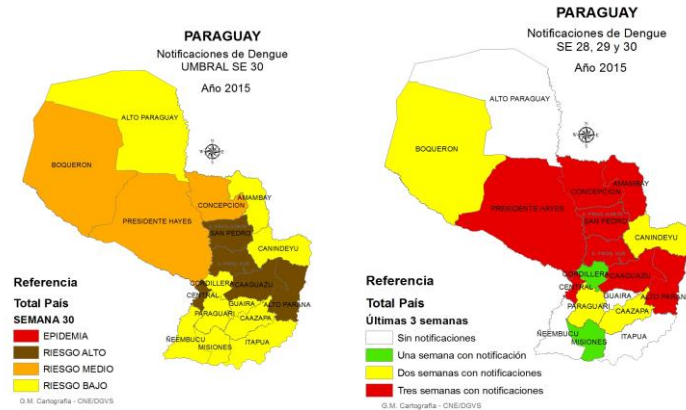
PARAGUAY
Notificaciones de Dengue
UMBRAL SE 30
Año 2015

ALTO PARAGUAY
BOQUERON
PRESIDENTE HAYES
CONCEPCION
AMAMBAY
SAN PEDRO
CANINDEYU
CORDILLERA
CAAGUAZU
CENTRAL
GUAIRA
ALTO PARANA
PARAGUARI
CAAZAPA
ÑEEMBUCU
MISIONES
ITAPUA

Referencia
Total País
SEMANA 30
EPIDEMIA
RIESGO ALTO
RIESGO MEDIO
RIESGO BAJO

PARAGUAY
Notificaciones de Dengue
SE 28, 29 y 30
Año 2015

ALTO PARAGUAY
BOQUERON
PRESIDENTE HAYES
CONCEPCION
AMAMBAY
SAN PEDRO
CANINDEYU
CORDILLERA
CAAGUAZU
CENTRAL
GUAIRA
ALTO PARANA
PARAGUARI
CAAZAPA
ÑEEMBUCU
MISIONES
ITAPUA

Referencia
Total País
Últimas 3 semanas
Sin notificaciones
Una semana con notificación
Dos semanas con notificaciones
Tres semanas con notificaciones

G.M. Cartografía - CNE/DGVS